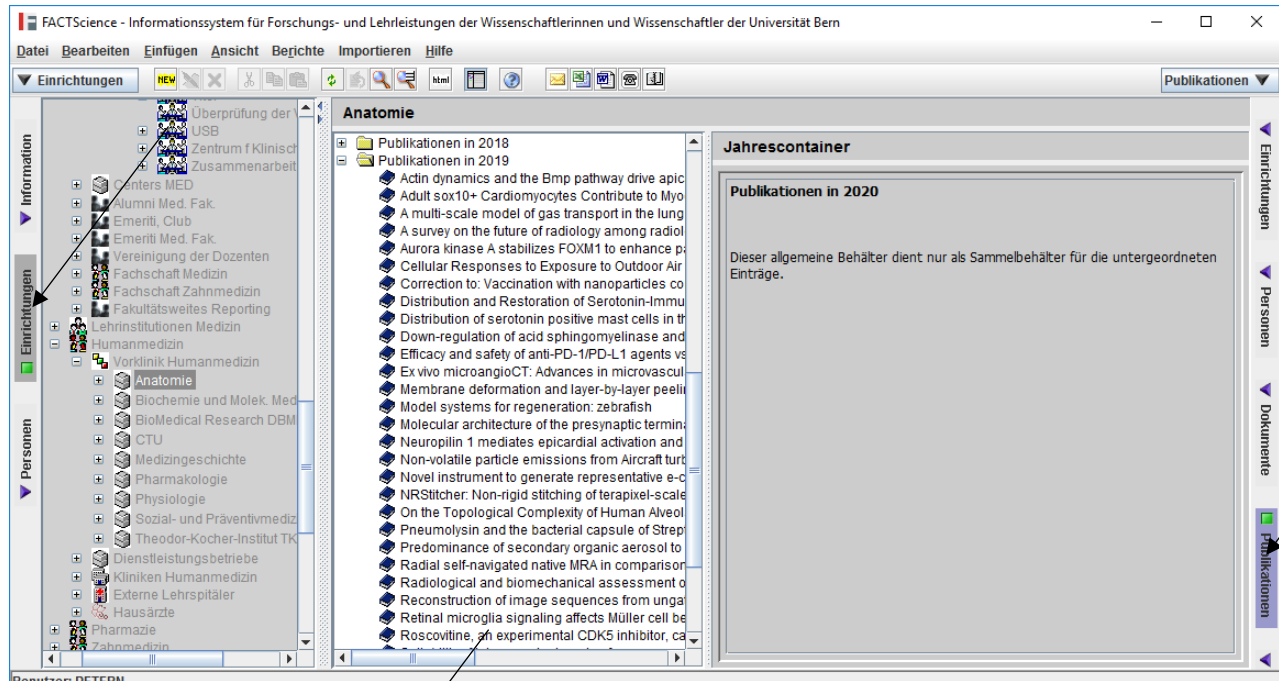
FACTScience - Informationssystem für Forschungs- und Lehrleistungen der Wissenschaftlerinnen und Wissenschaftler der Universität Bern

Datei Bearbeiten Einfügen Ansicht Berichte Importieren Hilfe

Einrichtungen

Publikationen

Information

Einrichtungen

Personen

Überprüfung der
USB
Zentrum f Klinisch
Zusammenarbeit
Centers MED
Alumni Med. Fak.
Emeriti, Club
Emeriti Med. Fak.
Vereinigung der Dozenten
Fachschaft Medizin
Fachschaft Zahnmedizin
Fakultätsweites Reporting
Lehrinstitutionen Medizin
Humanmedizin
Vorklinik Humanmedizin
Anatomie
Biochemie und Molek. Med
BioMedical Research DBM
CTU
Medizingeschichte
Pharmakologie
Physiologie
Sozial- und Präventivmediz
Theodor-Kocher-Institut TK
Dienstleistungsbetriebe
Kliniken Humanmedizin
Externe Lehrspitäler
Hausärzte
Pharmazie
Zahnmedizin

Anatomie

Publikationen in 2018
Publikationen in 2019
Actin dynamics and the Bmp pathway drive apic
Adult sox10+ Cardiomyocytes Contribute to Myo
A multi-scale model of gas transport in the lung
A survey on the future of radiology among radiol
Aurora kinase A stabilizes FOXM1 to enhance p
Cellular Responses to Exposure to Outdoor Air
Correction to: Vaccination with nanoparticles co
Distribution and Restoration of Serotonin-Immu
Distribution of serotonin positive mast cells in th
Down-regulation of acid sphingomyelinase and
Efficacy and safety of anti-PD-1/PD-L1 agents vs
Ex vivo microangioCT: Advances in microvascul
Membrane deformation and layer-by-layer peelin
Model systems for regeneration: zebrafish
Molecular architecture of the presynaptic termina
Neuropilin 1 mediates epicardial activation and
Non-volatile particle emissions from Aircraft turb
Novel instrument to generate representative e-c
NRStitcher: Non-rigid stitching of terapixel-scale
On the Topological Complexity of Human Alveol
Pneumolysin and the bacterial capsule of Strept
Predominance of secondary organic aerosol to
Radial self-navigated native MRA in comparison
Radiological and biomechanical assessment o
Reconstruction of image sequences from ungat
Retinal microglia signaling affects Müller cell be
Roscovitine, an experimental CDK5 inhibitor, ca

Jahrescontainer

Publikationen in 2020

Dieser allgemeine Behälter dient nur als Sammelbehälter für die untergeordneten Einträge.

Einrichtungen

Personen

Dokumente

Publikationen

Benutzer: PETERN